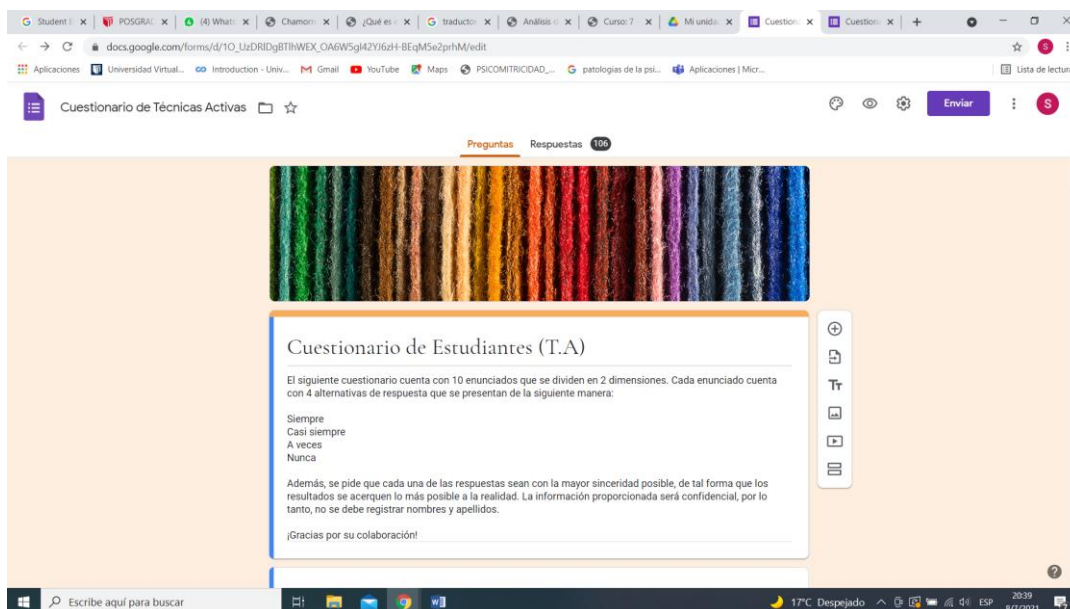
Student | POSGRA | (4) What | Chamorr | ¿Qué es | traducto | Análisis | Curso: 7 | Mi unida | Cuestion | Cuestion | +

docs.google.com/forms/d/1O_UzDRIDgBTlhWEX_OA6W5gl42YJ6zH-BEqM5e2prhM/edit

Aplicaciones | Universidad Virtual... | Introduction - Univ... | Gmail | YouTube | Maps | PSICOMITRICIDAD_... | patologias de la psi... | Aplicaciones | Micr... | Lista de lectura

Cuestionario de Técnicas Activas

Enviar

S

Preguntas Respuestas 106

Cuestionario de Estudiantes (T.A)

El siguiente cuestionario cuenta con 10 enunciados que se dividen en 2 dimensiones. Cada enunciado cuenta con 4 alternativas de respuesta que se presentan de la siguiente manera:

Siempre
Casi siempre
A veces
Nunca

Además, se pide que cada una de las respuestas sean con la mayor sinceridad posible, de tal forma que los resultados se acerquen lo más posible a la realidad. La información proporcionada será confidencial, por lo tanto, no se debe registrar nombres y apellidos.

¡Gracias por su colaboración!

Tт

?

Escribe aquí para buscar

17°C Despejado ESP 20:39 8/7/2021